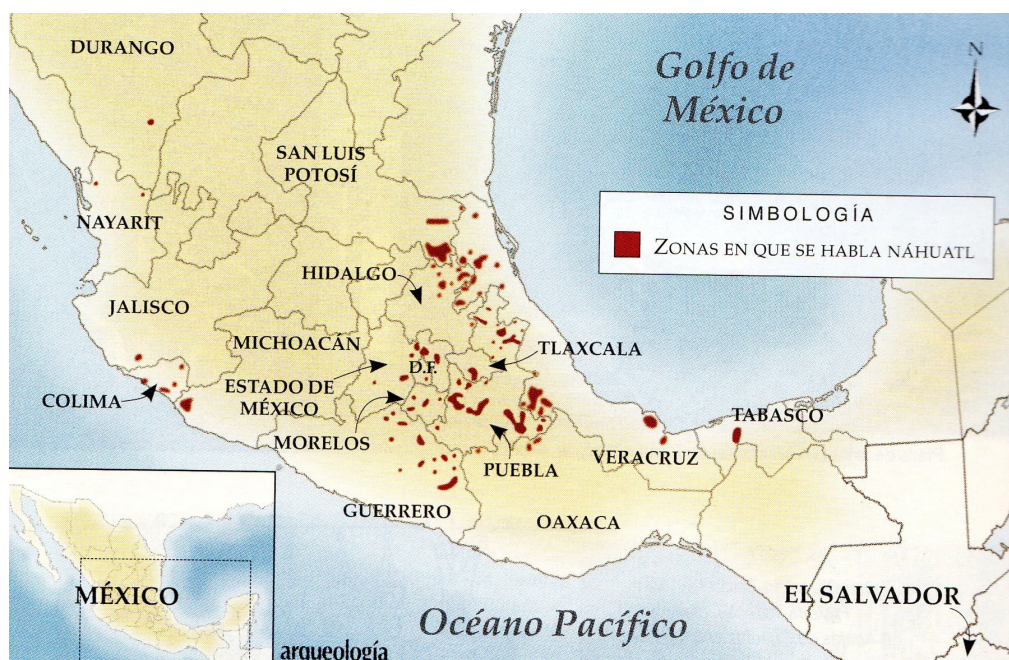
Golfo de México

N

DURANGO

SAN LUIS POTOSÍ

NAYARIT

SIMBOLOGÍA

ZONAS EN QUE SE HABLA NÁHUATL

HIDALGO

JALISCO

MICHOACÁN

TLAXCALA

ESTADO DE MÉXICO

D.F.

COLIMA

TABASCO

MORELOS

VERACRUZ

PUEBLA

GUERRERO

OAXACA

MÉXICO

EL SALVADOR

Océano Pacífico

arqueología